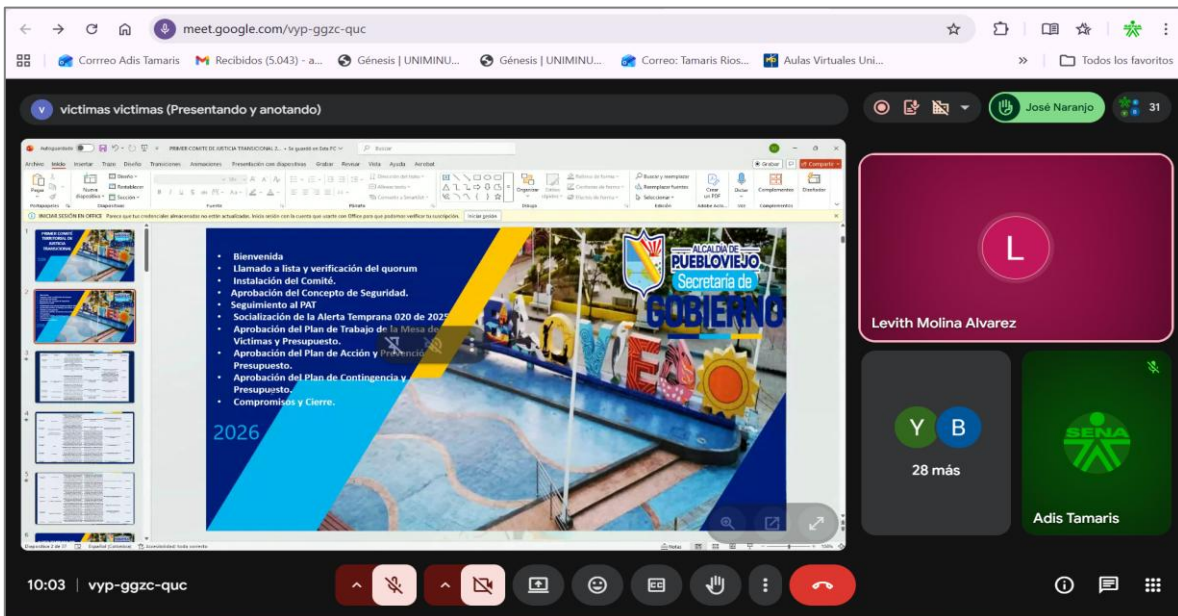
meet.google.com/vyp-ggzc-quc

Correo Adis Tamaris | Recibidos (5.043) - a... | Génesis | UNIMINU... | Génesis | UNIMINU... | Correo: Tamaris Rios... | Aulas Virtuales Uni... | Todos los favoritos

victimas victimas (Presentando y anotando)

José Naranjo | 31

PRIMER COMITE DE JUSTICIA TRANSICIONAL 2... • Se guardó en Este PC | Buscar

Archivo Inicio Insertar Trazo Diseño Transiciones Animaciones Presentación con diapositivas Grabar Revisar Vista Ayuda Acrobat

Grabar | Compartir

INICIAR SESIÓN EN OFFICE Parece que tus credenciales almacenadas no están actualizadas. Inicia sesión con la cuenta que usaste con Office para que podamos verificar tu suscripción. Iniciar sesión

PRIMER COMITE TERRITORIAL DE JUSTICIA TRANSICIONAL

- Bienvenida
- Llamado a lista y verificación del quorum
- Instalación del Comité.
- Aprobación del Concepto de Seguridad.
- Seguimiento al PAT
- Socialización de la Alerta Temprana 020 de 2025
- Aprobación del Plan de Trabajo de la Mesa de Victimas y Presupuesto.
- Aprobación del Plan de Acción y Prevención Presupuesto.
- Aprobación del Plan de Contingencia y Presupuesto.
- Compromisos y Cierre.

2026

ALCALDÍA DE PUEBLOVIEJO
Secretaria de GOBIERNO

Diapositiva 2 de 27 | Español (Colombia) | Accesibilidad: todo correcto | Notas | 100%

L
Levith Molina Alvarez

Y B
28 más

SENA
Adis Tamaris

10:03 | vyp-ggzc-quc